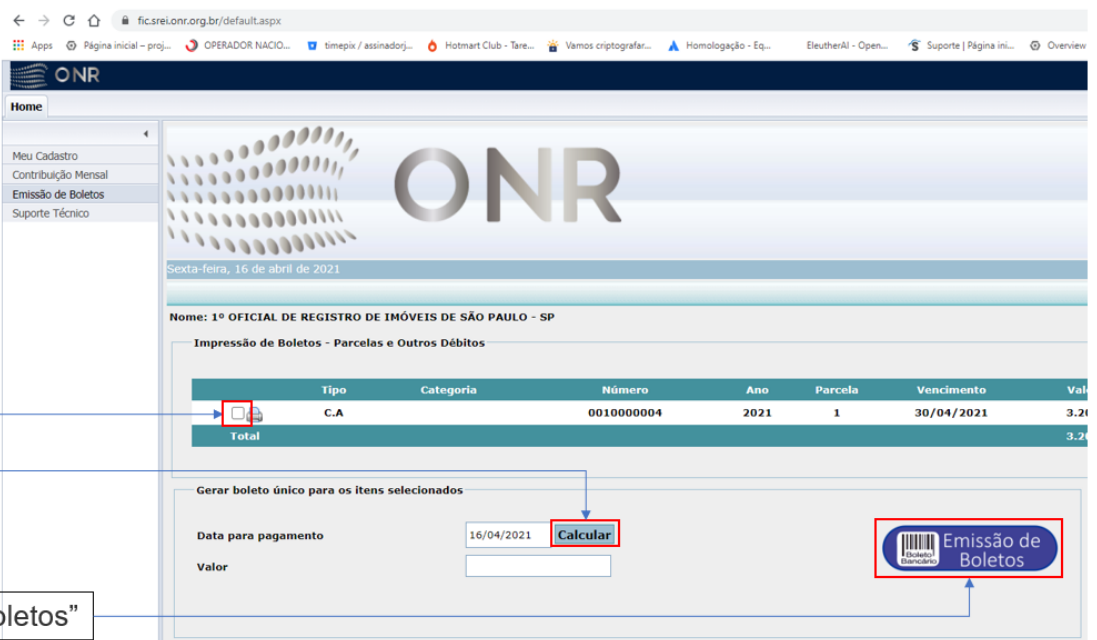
fic.srei.onr.org.br/default.aspx

Apps Página inicial – proj... OPERADOR NACIO... timepix / assinadorj... Hotmart Club - Tare... Vamos criptografar... Homologação - Eq... EleutherAI - Open... Suporte | Página ini... Overview

ONR

Home

Meu Cadastro
Contribuição Mensal
Emissão de Boletos
Suporte Técnico

ONR

Sexta-feira, 16 de abril de 2021

Nome: 1º OFICIAL DE REGISTRO DE IMÓVEIS DE SÃO PAULO - SP

Impressão de Boletos - Parcelas e Outros Débitos

| | Tipo | Categoria | Número | Ano | Parcela | Vencimento | Val |
|---|---|---|---|---|---|---|---|
| | C.A | | 0010000004 | 2021 | 1 | 30/04/2021 | 3.2 |
| Total | | | | | | | 3.2 |

Gerar boleto único para os itens selecionados

Data para pagamento 16/04/2021 Calcular

Valor

Boleto Bancário Emissão de Boletos

oletos”